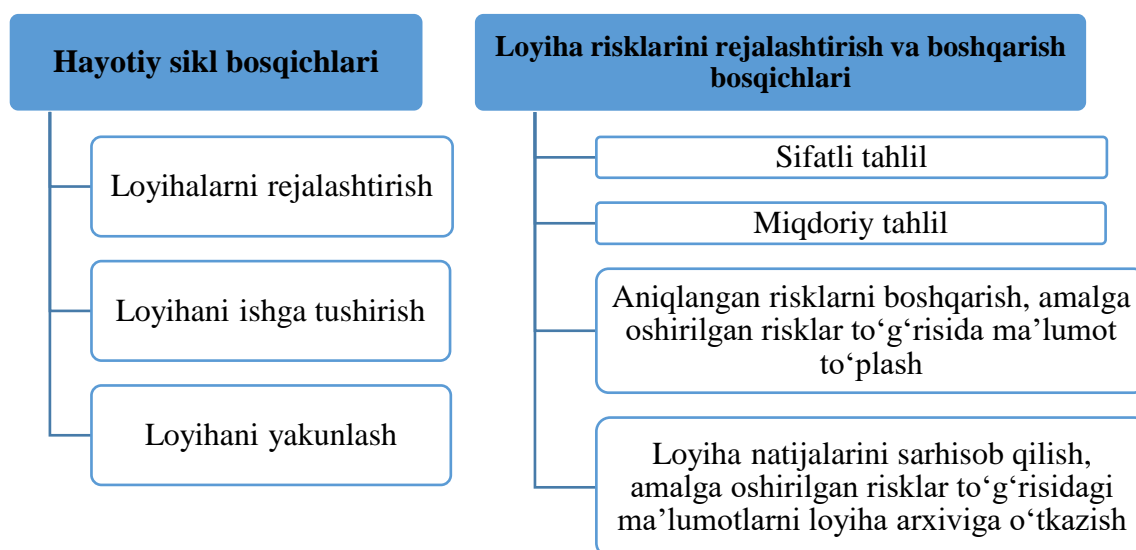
Hayotiy sikl bosqichlari

Loyihalarni rejalashtirish

Loyihani ishga tushirish

Loyihani yakunlash

Loyiha risklarini rejalashtirish va boshqarish bosqichlari

Sifatli tahlil

Miqdoriy tahlil

Aniqlangan risklarni boshqarish, amalga oshirilgan risklar to‘g‘risida ma’lumot to‘plash

Loyiha natijalarini sarhisob qilish, amalga oshirilgan risklar to‘g‘risidagi ma’lumotlarni loyiha arxiviga o‘tkazish